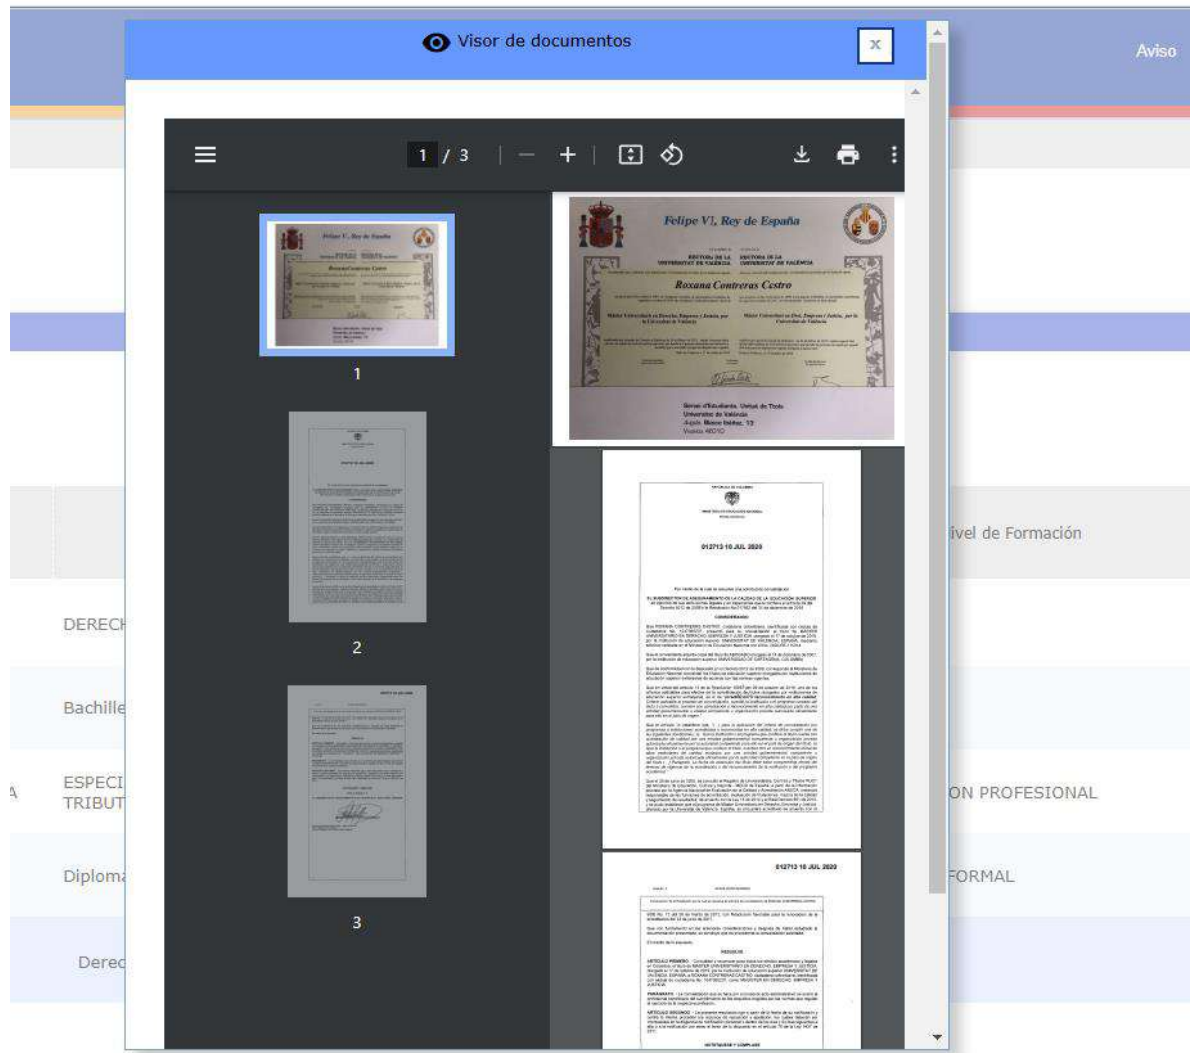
Visor de documentos

x

Aviso

1 / 3

1

2

3

Felipe VI, Rey de España

Roxana Contreras Castro

012713 10 JUL 2020

012713 10 JUL 2020

ível de Formación

DEREC

Bachille

ESPECI
TRIBUT

ON PROFESIONAL

Diploma

FORMAL

Dere